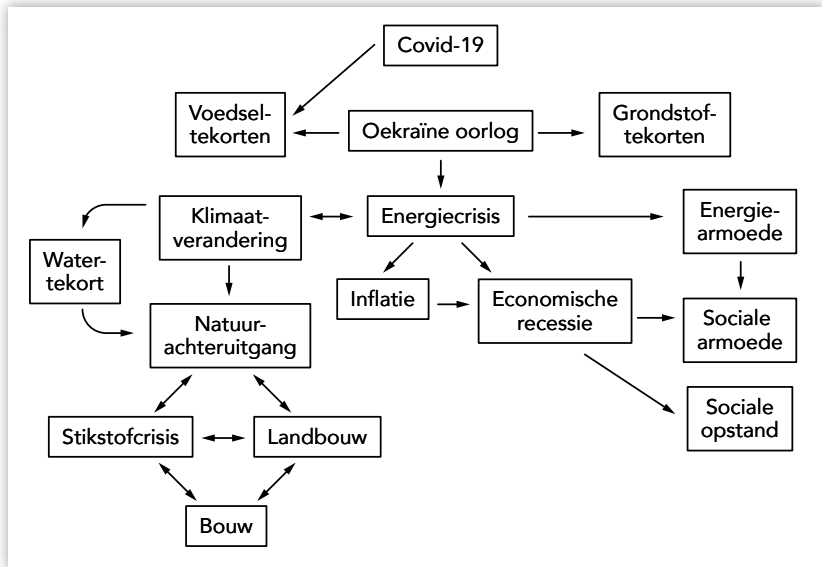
Covid-19

Voedseltekorten

Oekraïne oorlog

Grondstoftekorten

Klimaatverandering

Energiecrisis

Energiearmoede

Watertekort

Inflatie

Economische recessie

Sociale armoede

Natuurachteruitgang

Sociale opstand

Stikstofcrisis

Landbouw

Bouw